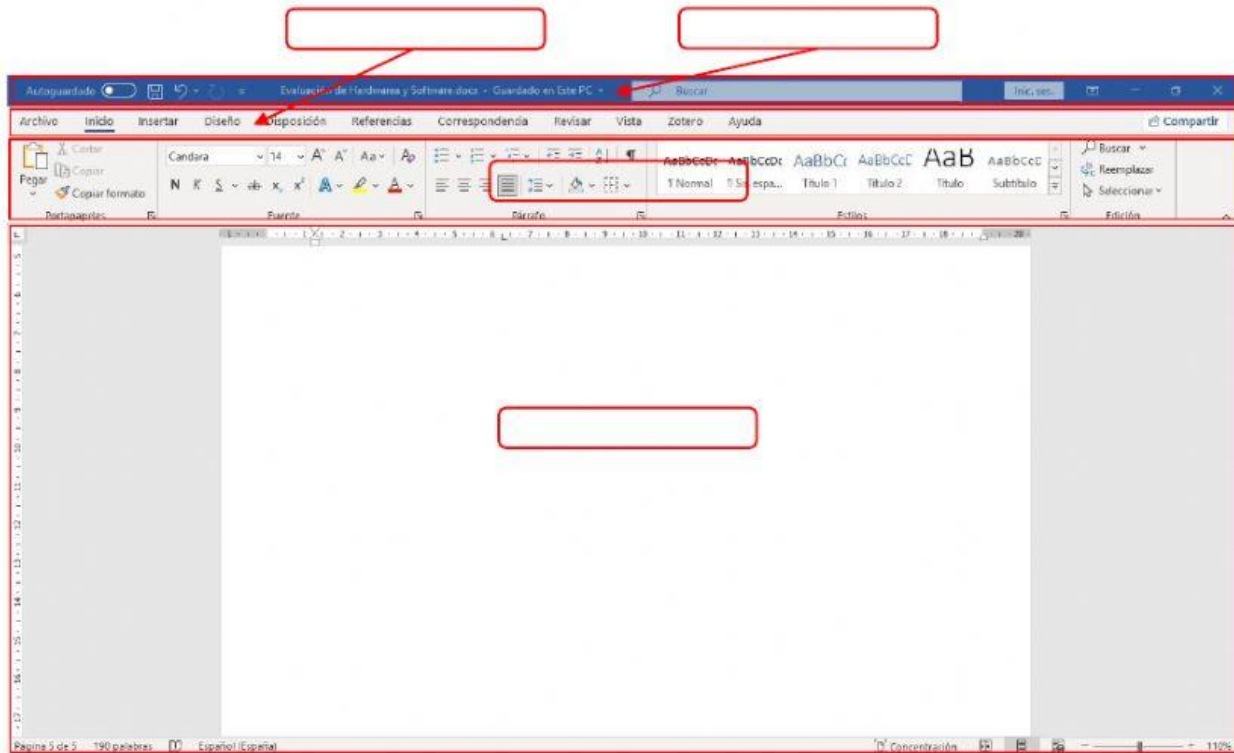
Autoguardado Evaluación de Hardware y Software.docx - Guardado en Este PC Buscar Inic. ses.

Archivo Inicio Insertar Diseño Disposición Referencias Correspondencia Revisar Vista Zotero Ayuda Compartir

Pegar Cortar Copiar Copiar formato Portapapeles

Candara 14 A A Aa N K S x x A Fuente

Párrafo

AaBbCcDc AaBbCcDc AaBbC AaBbCcC AaB AaBbCcC
¶ Normal ¶ Sin espa... Título 1 Título 2 Título Subtítulo
Estilos

Buscar Reemplazar Seleccionar Edición

Página 5 de 5 190 palabras Español (España) Concentración 110%